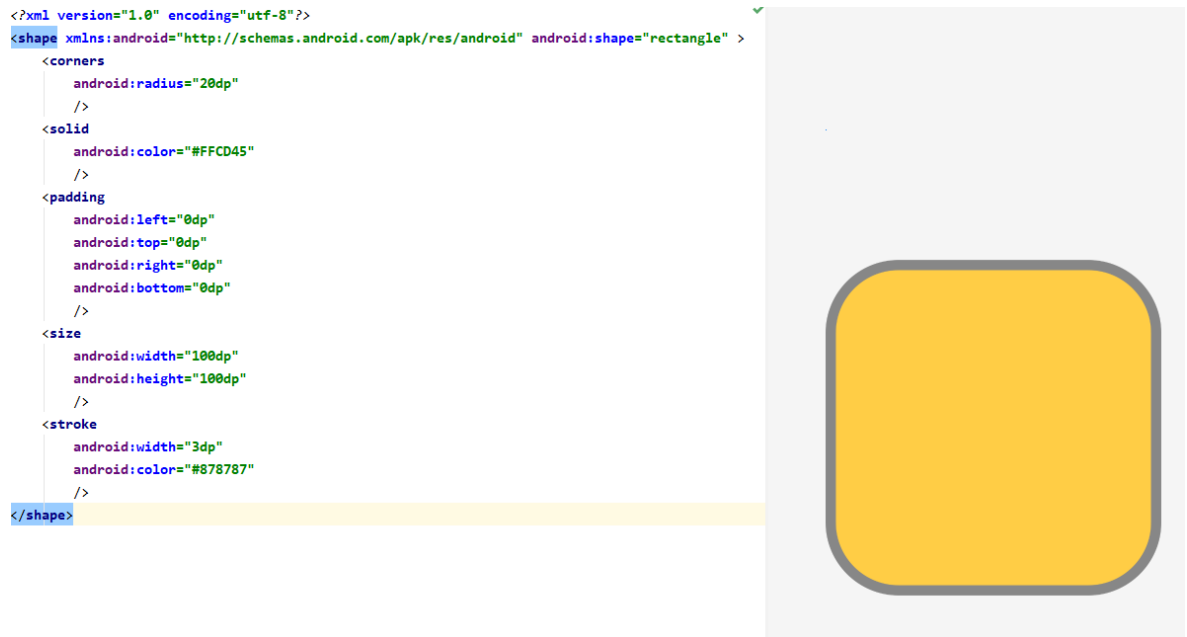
<?xml version="1.0" encoding="utf-8"?>
<shape xmlns:android="http://schemas.android.com/apk/res/android" android:shape="rectangle" >
    <corners
        android:radius="20dp"
        />
    <solid
        android:color="#FFCD45"
        />
    <padding
        android:left="0dp"
        android:top="0dp"
        android:right="0dp"
        android:bottom="0dp"
        />
    <size
        android:width="100dp"
        android:height="100dp"
        />
    <stroke
        android:width="3dp"
        android:color="#878787"
        />
</shape>